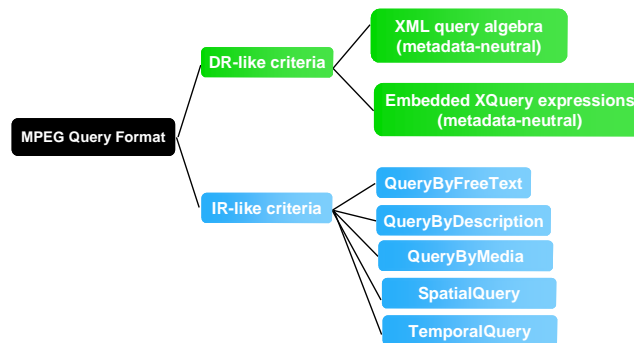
MPEG Query Format

DR-like criteria

XML query algebra (metadata-neutral)

Embedded XQuery expressions (metadata-neutral)

IR-like criteria

QueryByFreeText

QueryByDescription

QueryByMedia

SpatialQuery

TemporalQuery